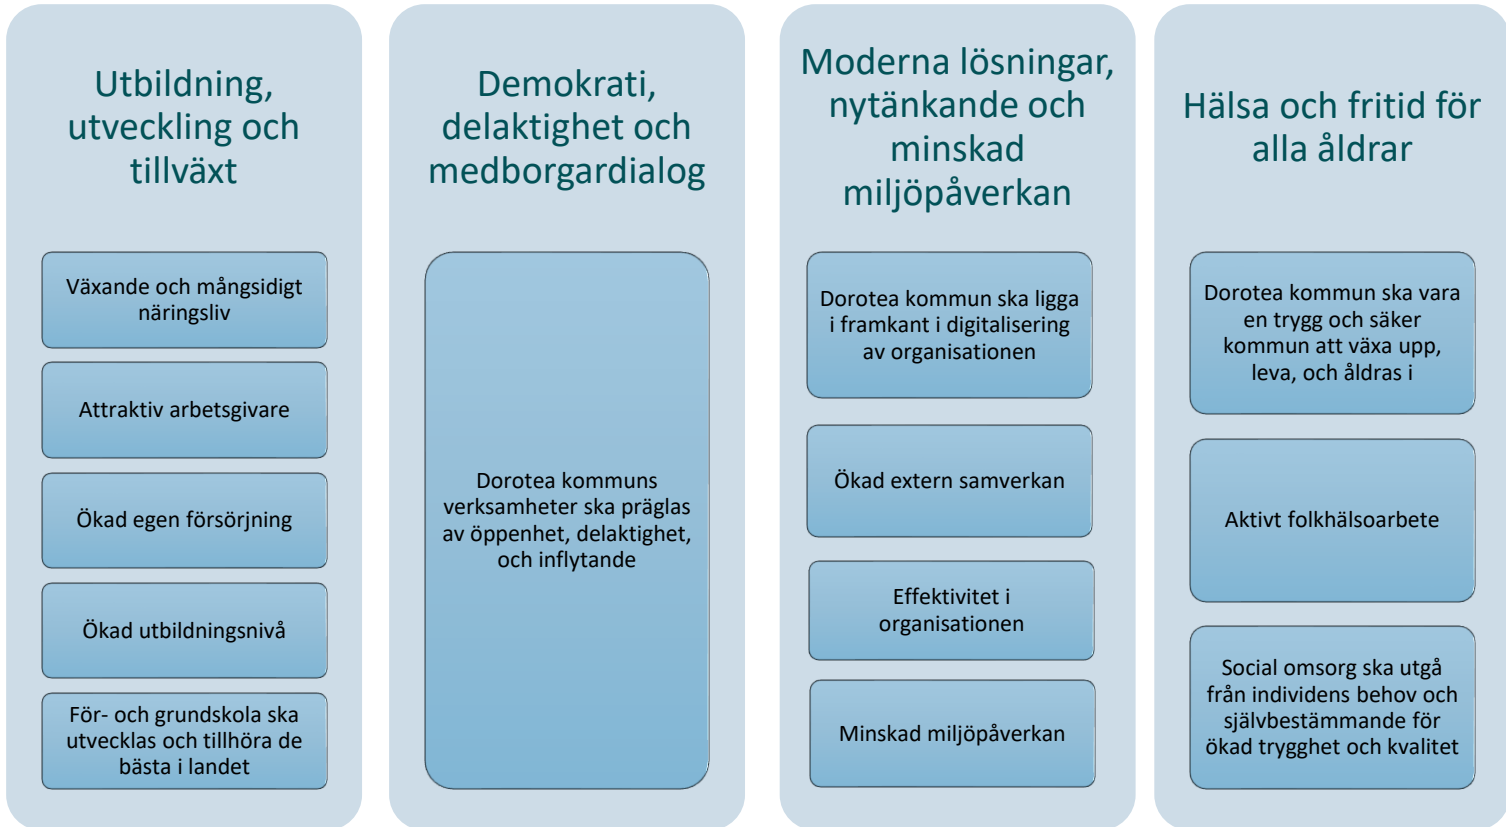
Utbildning, utveckling och tillväxt

Växande och mångsidigt näringsliv

Attraktiv arbetsgivare

Ökad egen försörjning

Ökad utbildningsnivå

För- och grundskola ska utvecklas och tillhöra de bästa i landet

Demokrati, delaktighet och medborgardialog

Dorotea kommuns verksamheter ska präglas av öppenhet, delaktighet, och inflytande

Moderna lösningar, nytänkande och minskad miljöpåverkan

Dorotea kommun ska ligga i framkant i digitalisering av organisationen

Ökad extern samverkan

Effektivitet i organisationen

Minskad miljöpåverkan

Hälsa och fritid för alla åldrar

Dorotea kommun ska vara en trygg och säker kommun att växa upp, leva, och åldras i

Aktivt folkhälsoarbete

Social omsorg ska utgå från individens behov och självbestämmande för ökad trygghet och kvalitet